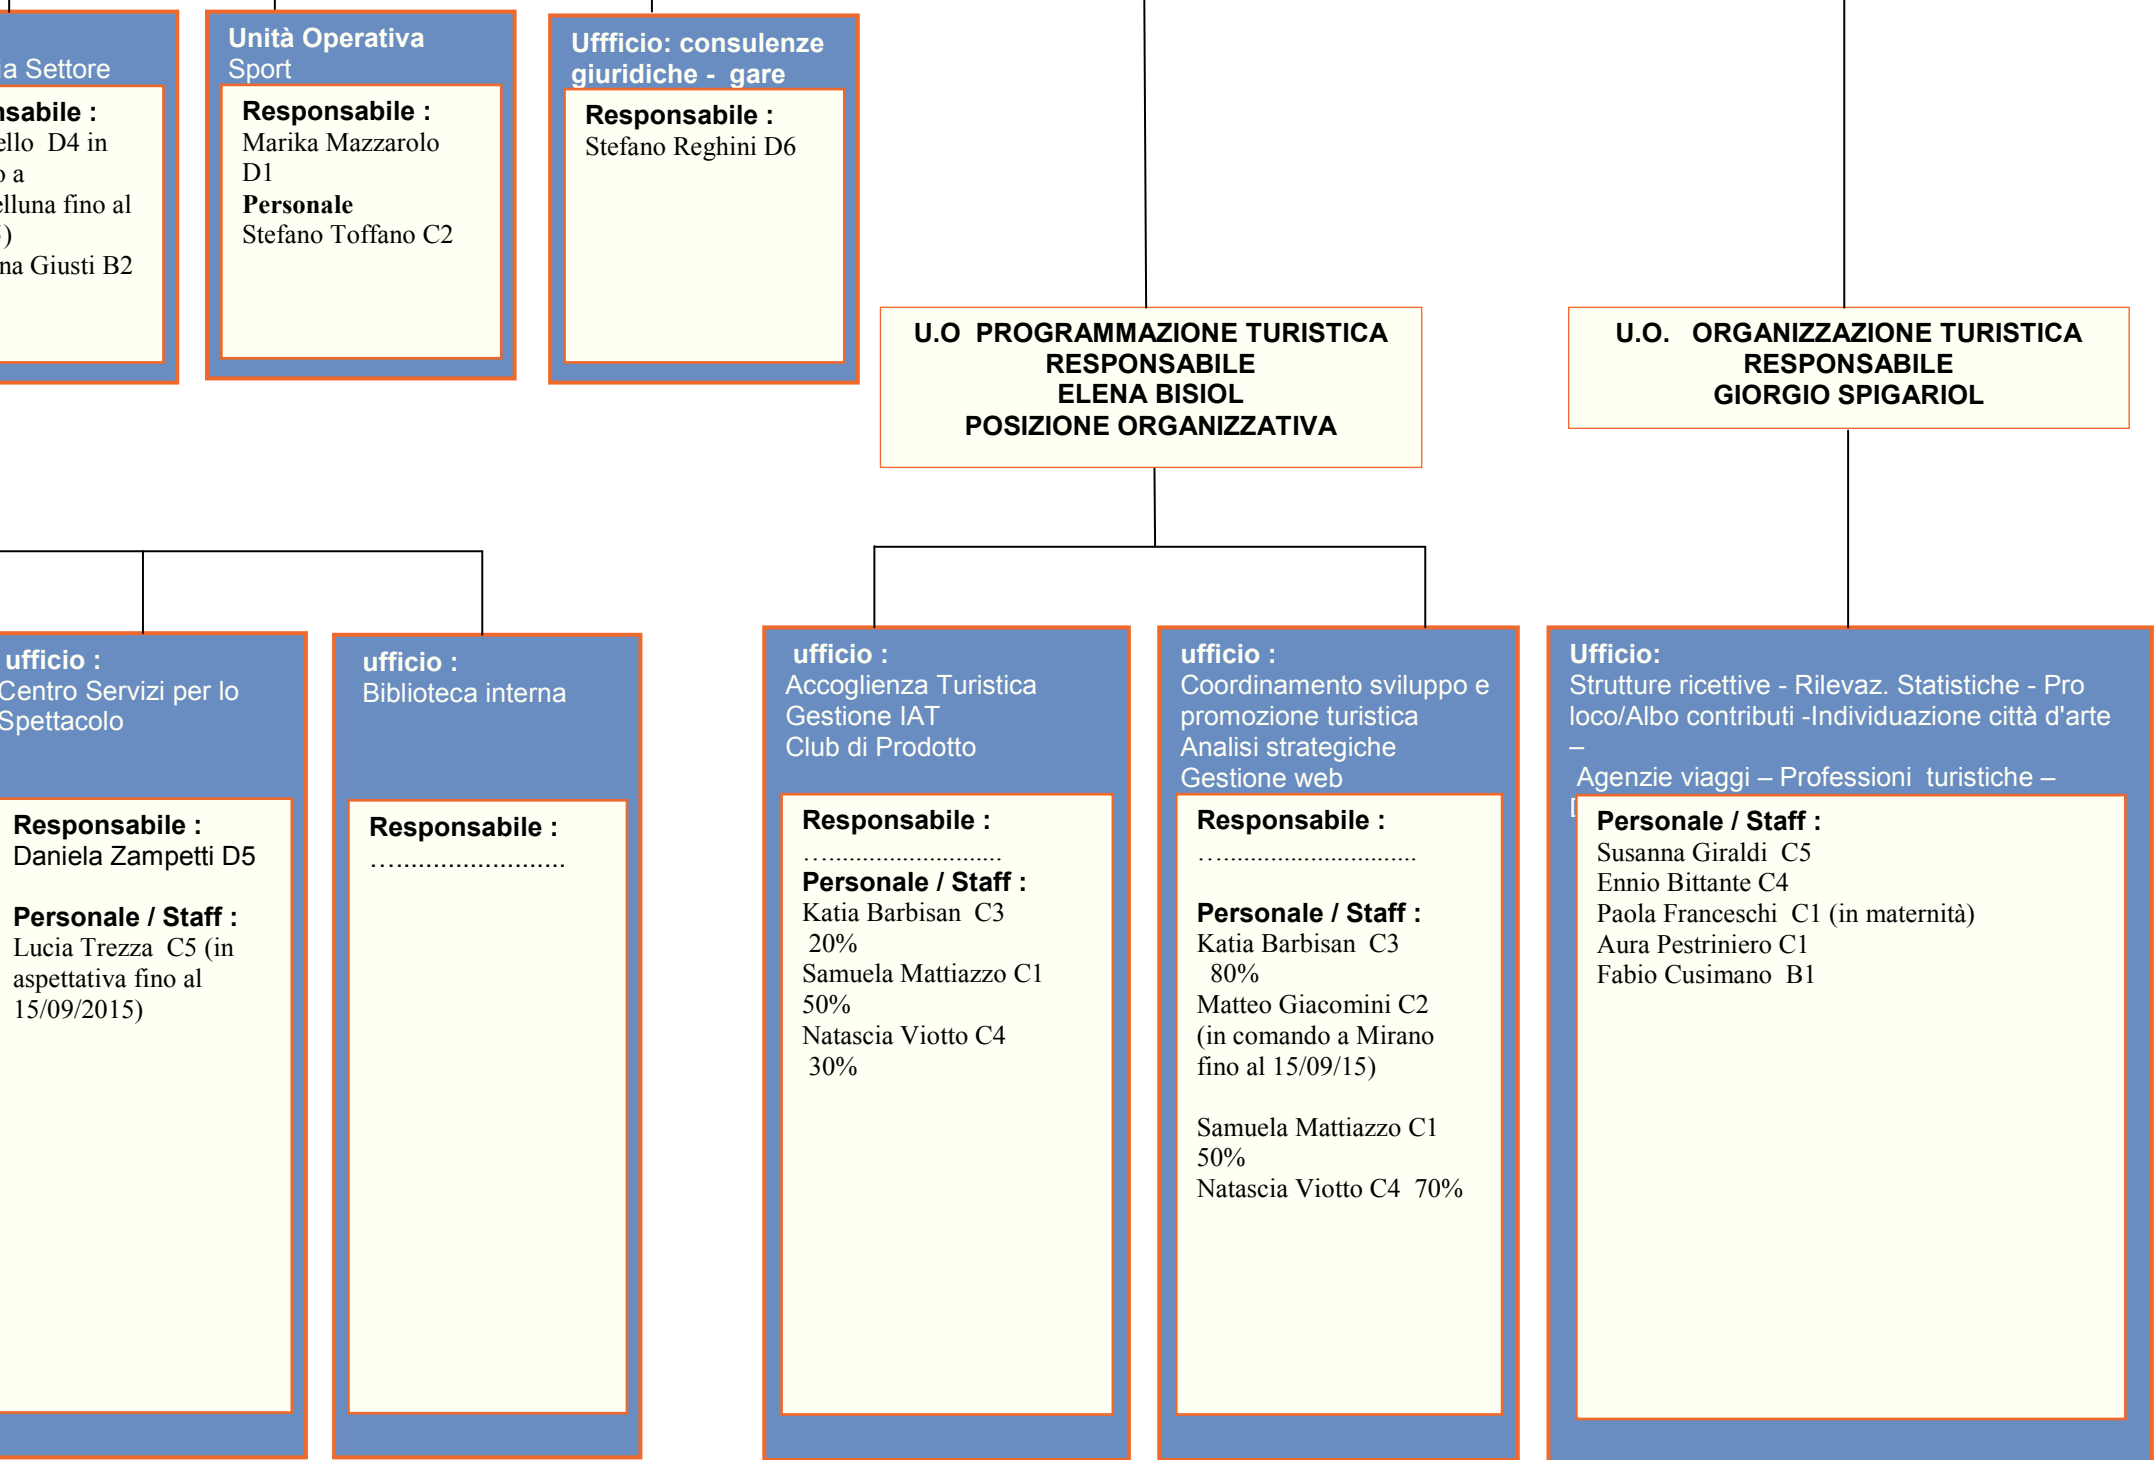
a Settore
nsabile :
ello D4 in
o a
elluna fino al
)
na Giusti B2

Unità Operativa
Sport
Responsabile :
Marika Mazzarolo D1
Personale
Stefano Toffano C2

Uffficio: consulenze giuridiche - gare
Responsabile :
Stefano Reghini D6

U.O PROGRAMMAZIONE TURISTICA
RESPONSABILE
ELENA BISIOL
POSIZIONE ORGANIZZATIVA

U.O. ORGANIZZAZIONE TURISTICA
RESPONSABILE
GIORGIO SPIGARIOL

ufficio :
Centro Servizi per lo Spettacolo
Responsabile :
Daniela Zampetti D5

Personale / Staff :
Lucia Trezza C5 (in aspettativa fino al 15/09/2015)

ufficio :
Biblioteca interna
Responsabile :
…………………….

ufficio :
Accoglienza Turistica
Gestione IAT
Club di Prodotto
Responsabile :
…………………….
Personale / Staff :
Katia Barbisan C3 20%
Samuela Mattiazzo C1 50%
Natascia Viotto C4 30%

ufficio :
Coordinamento sviluppo e promozione turistica
Analisi strategiche
Gestione web
Responsabile :
…………………….

Personale / Staff :
Katia Barbisan C3 80%
Matteo Giacomini C2 (in comando a Mirano fino al 15/09/15)

Samuela Mattiazzo C1 50%
Natascia Viotto C4 70%

Ufficio:
Strutture ricettive - Rilevaz. Statistiche - Pro loco/Albo contributi -Individuazione città d'arte –
Agenzie viaggi – Professioni turistiche –
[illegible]
Personale / Staff :
Susanna Giraldi C5
Ennio Bittante C4
Paola Franceschi C1 (in maternità)
Aura Pestriniero C1
Fabio Cusimano B1